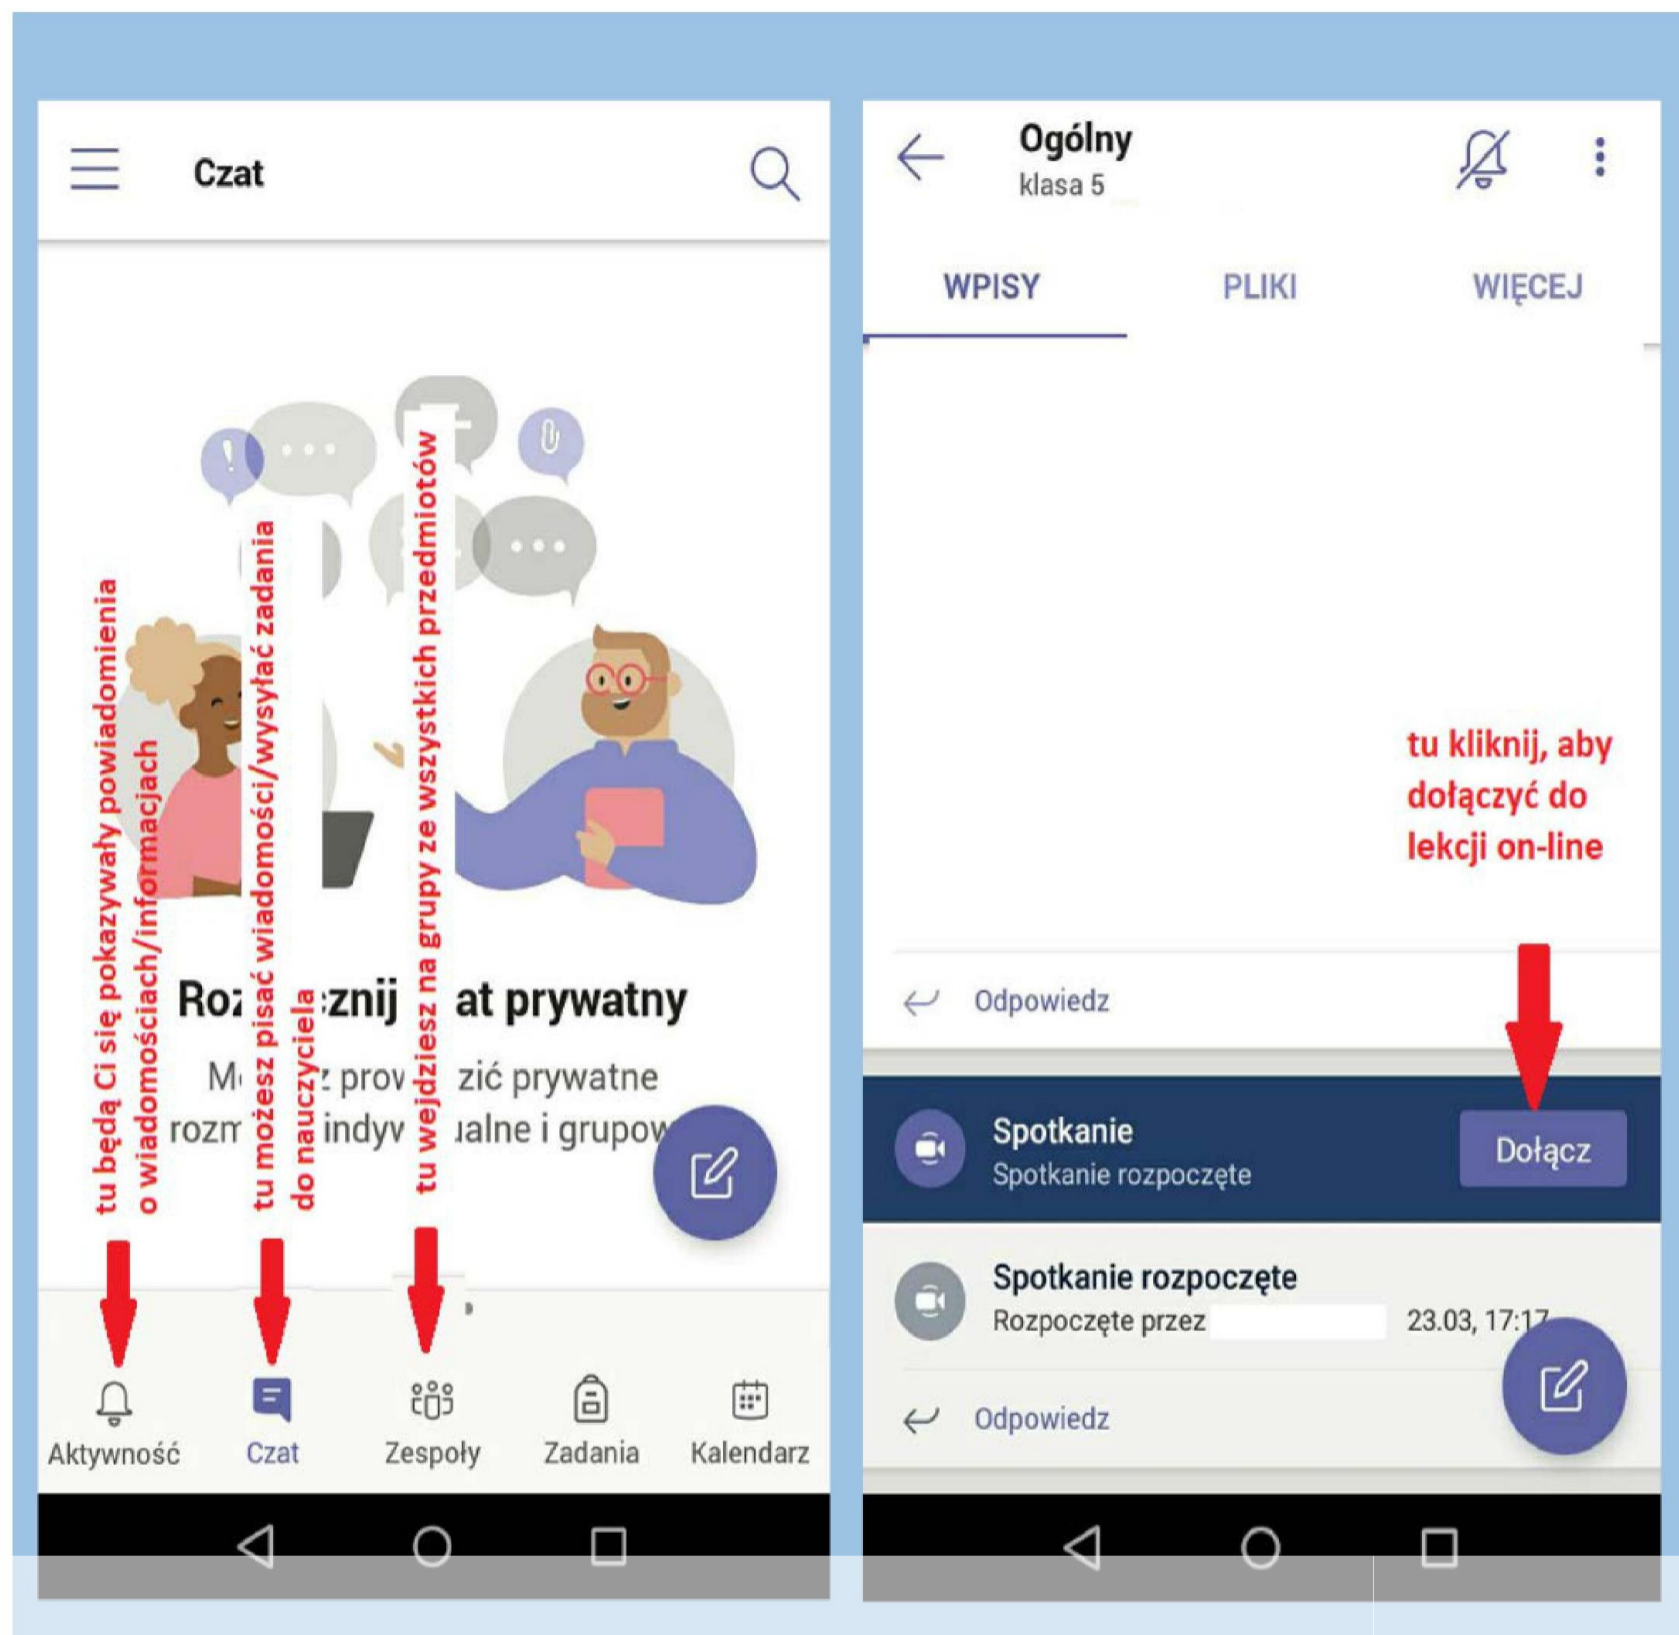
Czat

tu będą Ci się pokazywały powiadomienia o wiadomościach/informacjach

tu możesz pisać wiadomości/wysyłać zadania do nauczyciela

tu wejdziesz na grupy ze wszystkich przedmiotów

Roz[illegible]cznij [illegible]at prywatny

M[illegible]z prow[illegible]zić prywatne rozm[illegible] indyw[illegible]ualne i grupow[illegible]

Aktywność Czat Zespoły Zadania Kalendarz

Ogólny
klasa 5

WPISY PLIKI WIĘCEJ

tu kliknij, aby dołączyć do lekcji on-line

Odpowiedz

Spotkanie
Spotkanie rozpoczęte
Dołącz

Spotkanie rozpoczęte
Rozpoczęte przez 23.03, 17:1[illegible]

Odpowiedz